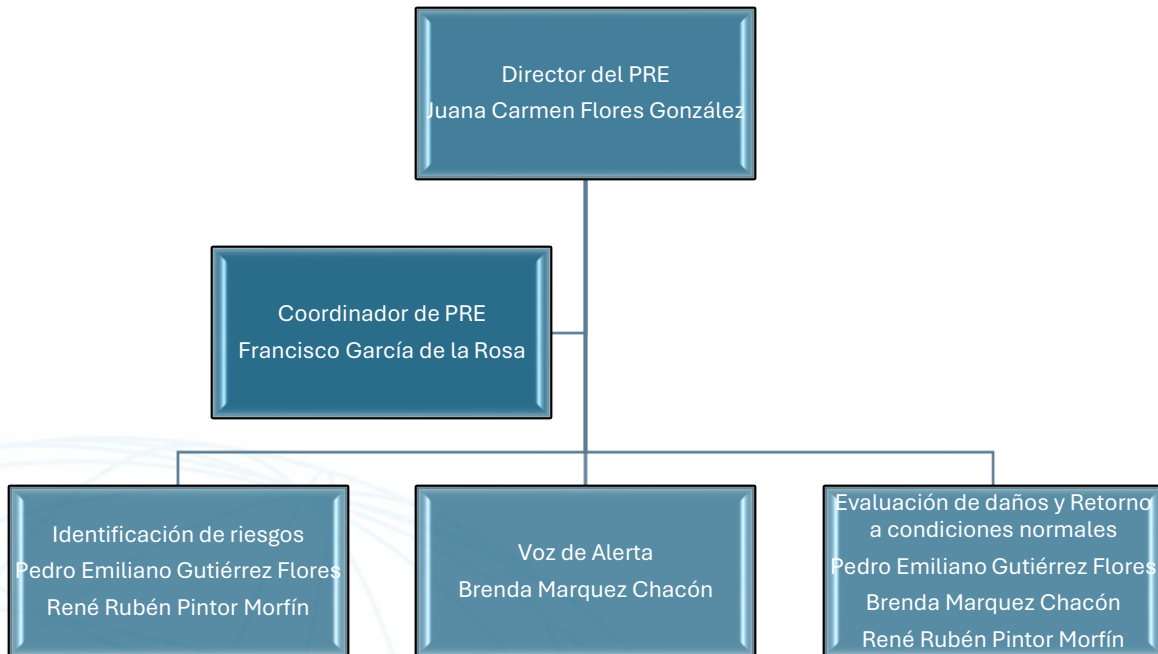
Director del PRE
Juana Carmen Flores González

Coordinador de PRE
Francisco García de la Rosa

Identificación de riesgos
Pedro Emiliano Gutiérrez Flores
René Rubén Pintor Morfín

Voz de Alerta
Brenda Marquez Chacón

Evaluación de daños y Retorno a condiciones normales
Pedro Emiliano Gutiérrez Flores
Brenda Marquez Chacón
René Rubén Pintor Morfín